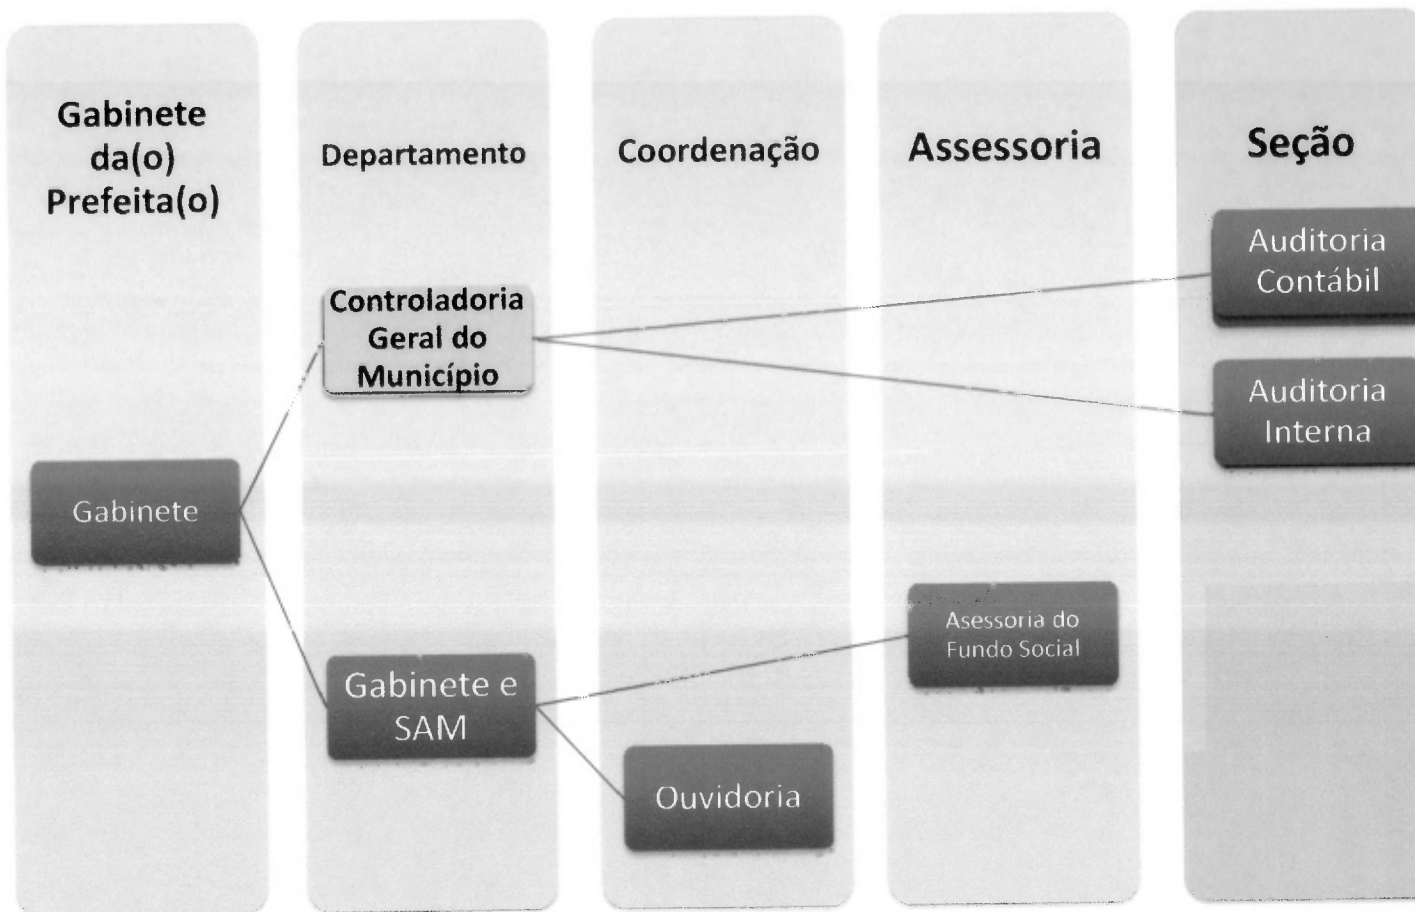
Gabinete da(o) Prefeita(o)

Departamento

Coordenação

Assessoria

Seção

Auditoria Contábil

Controladoria Geral do Município

Auditoria Interna

Gabinete

Asessoria do Fundo Social

Gabinete e SAM

Ouvidoria